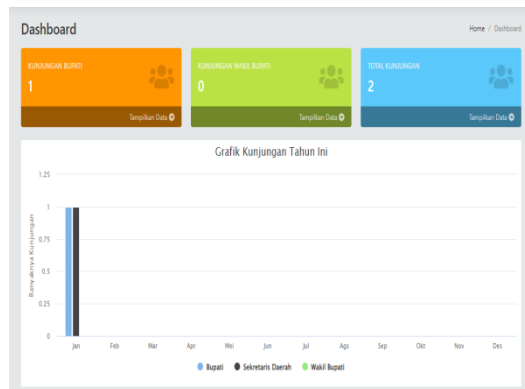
Dashboard

Home / Dashboard

KUNJUNGAN BUPATI
1
Tampilkan Data

KUNJUNGAN WAKIL BUPATI
0
Tampilkan Data

TOTAL KUNJUNGAN
2
Tampilkan Data

Grafik Kunjungan Tahun Ini

1.25
1
0.75
0.5
0.25
0

Banyaknya Kunjungan

Jan Feb Mar Apr Mei Jun Jul Ags Sep Okt Nov Des

Bupati Sekretaris Daerah Wakil Bupati